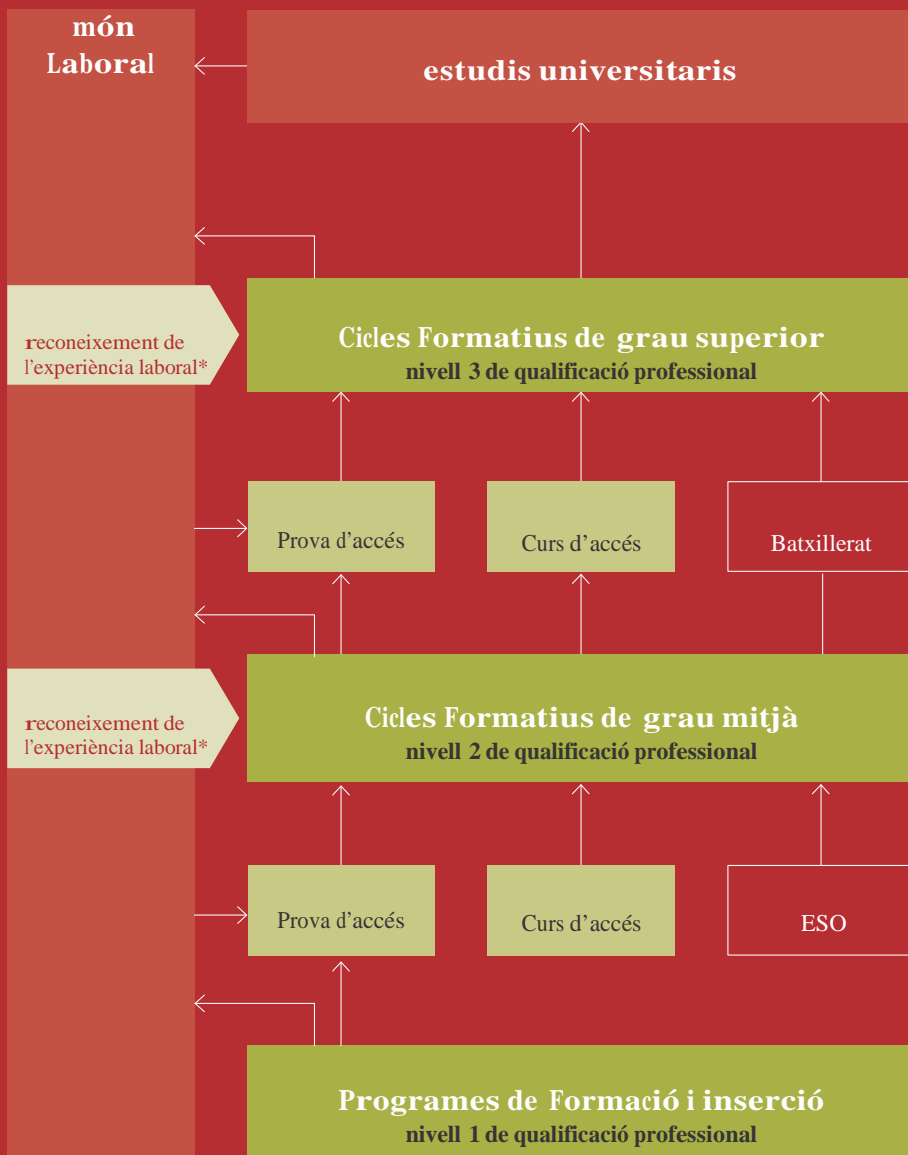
món Laboral

estudis universitaris

reconeixement de l'experiència laboral*

Cicles Formatius de grau superior
nivell 3 de qualificació professional

Prova d'accés

Curs d'accés

Batxillerat

reconeixement de l'experiència laboral*

Cicles Formatius de grau mitjà
nivell 2 de qualificació professional

Prova d'accés

Curs d'accés

ESO

Programes de Formació i inserció
nivell 1 de qualificació professional